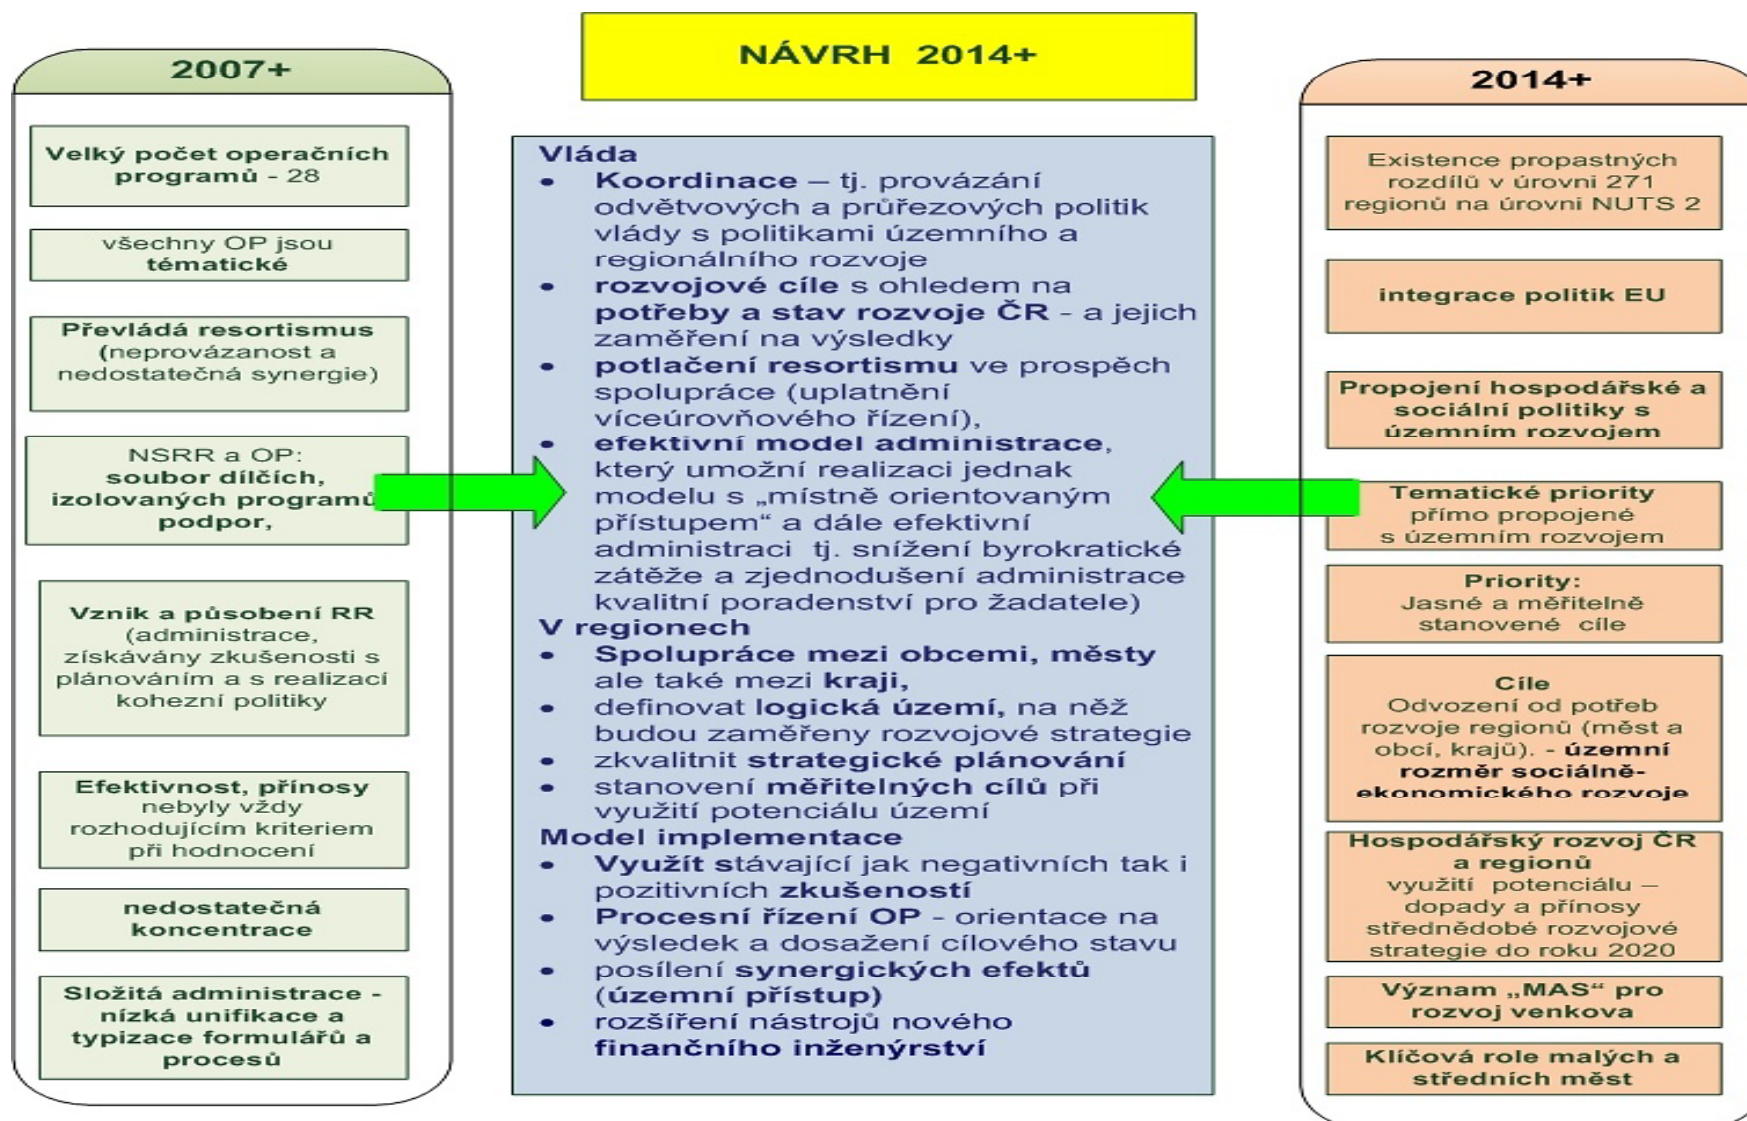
2007+

Velký počet operačních programů - 28

všechny OP jsou tématické

Převládá resortismus (neprovázanost a nedostatečná synergie)

NSRR a OP: soubor dílčích, izolovaných programů podpor,

Vznik a působení RR (administrace, získávány zkušenosti s plánováním a s realizací kohezní politiky

Efektivnost, přínosy nebyly vždy rozhodujícím kriteriem při hodnocení

nedostatečná koncentrace

Složitá administrace - nízká unifikace a typizace formulářů a procesů

NÁVRH 2014+

Vláda
• Koordinace – tj. provázání odvětvových a průřezových politik vlády s politikami územního a regionálního rozvoje
• rozvojové cíle s ohledem na potřeby a stav rozvoje ČR - a jejich zaměření na výsledky
• potlačení resortismu ve prospěch spolupráce (uplatnění víceúrovňového řízení),
• efektivní model administrace, který umožní realizaci jednak modelu s „místně orientovaným přístupem" a dále efektivní administraci tj. snížení byrokratické zátěže a zjednodušení administrace kvalitní poradenství pro žadatele)
V regionech
• Spolupráce mezi obcemi, městy ale také mezi kraji,
• definovat logická území, na něž budou zaměřeny rozvojové strategie
• zkvalitnit strategické plánování
• stanovení měřitelných cílů při využití potenciálu území
Model implementace
• Využít stávající jak negativních tak i pozitivních zkušeností
• Procesní řízení OP - orientace na výsledek a dosažení cílového stavu
• posílení synergických efektů (územní přístup)
• rozšíření nástrojů nového finančního inženýrství

2014+

Existence propastných rozdílů v úrovni 271 regionů na úrovni NUTS 2

integrace politik EU

Propojení hospodářské a sociální politiky s územním rozvojem

Tematické priority přímo propojené s územním rozvojem

Priority: Jasné a měřitelně stanovené cíle

Cíle Odvození od potřeb rozvoje regionů (měst a obcí, krajů). - územní rozměr sociálně-ekonomického rozvoje

Hospodářský rozvoj ČR a regionů využití potenciálu – dopady a přínosy střednědobé rozvojové strategie do roku 2020

Význam „MAS" pro rozvoj venkova

Klíčová role malých a středních měst